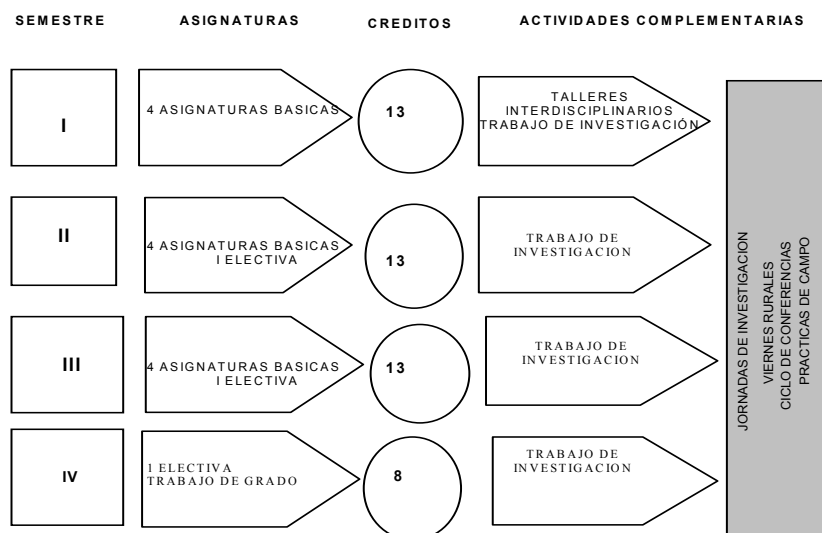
SEMESTRE

ASIGNATURAS

CREDITOS

ACTIVIDADES COMPLEMENTARIAS

I

4 ASIGNATURAS BASICAS

13

TALLERES INTERDISCIPLINARIOS TRABAJO DE INVESTIGACIÓN

II

4 ASIGNATURAS BASICAS I ELECTIVA

13

TRABAJO DE INVESTIGACION

III

4 ASIGNATURAS BASICAS I ELECTIVA

13

TRABAJO DE INVESTIGACION

IV

1 ELECTIVA TRABAJO DE GRADO

8

TRABAJO DE INVESTIGACION

JORNADAS DE INVESTIGACION
VIERNES RURALES
CICLO DE CONFERENCIAS
PRACTICAS DE CAMPO